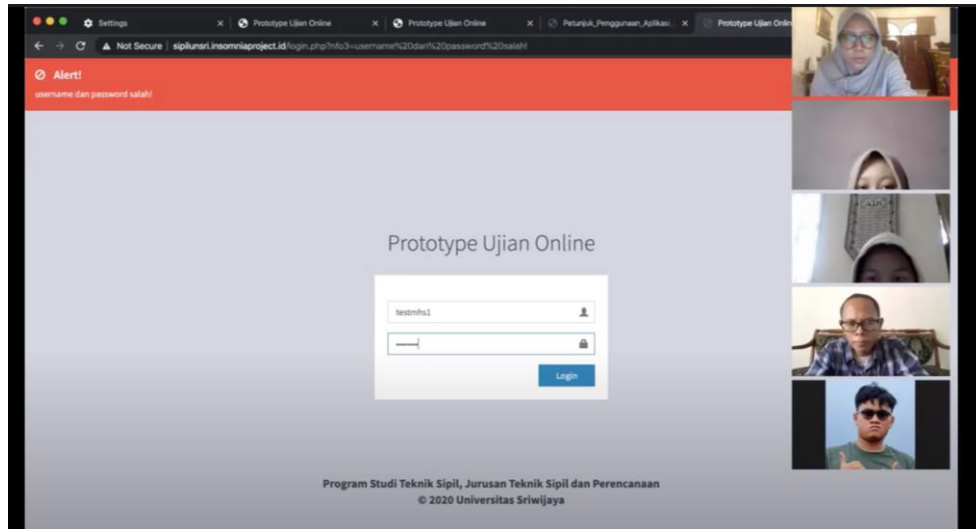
Settings
Prototype Ujian Online
Prototype Ujian Online
Petunjuk_Penggunaan_Aplikasi...
Prototype Ujian Onlin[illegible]

Not Secure | sipilunsri.insomniaproject.id/login.php?info3=username%20dan%20password%20salah!

Alert!
username dan password salah!

Prototype Ujian Online

testmhs1

Login

Program Studi Teknik Sipil, Jurusan Teknik Sipil dan Perencanaan
© 2020 Universitas Sriwijaya